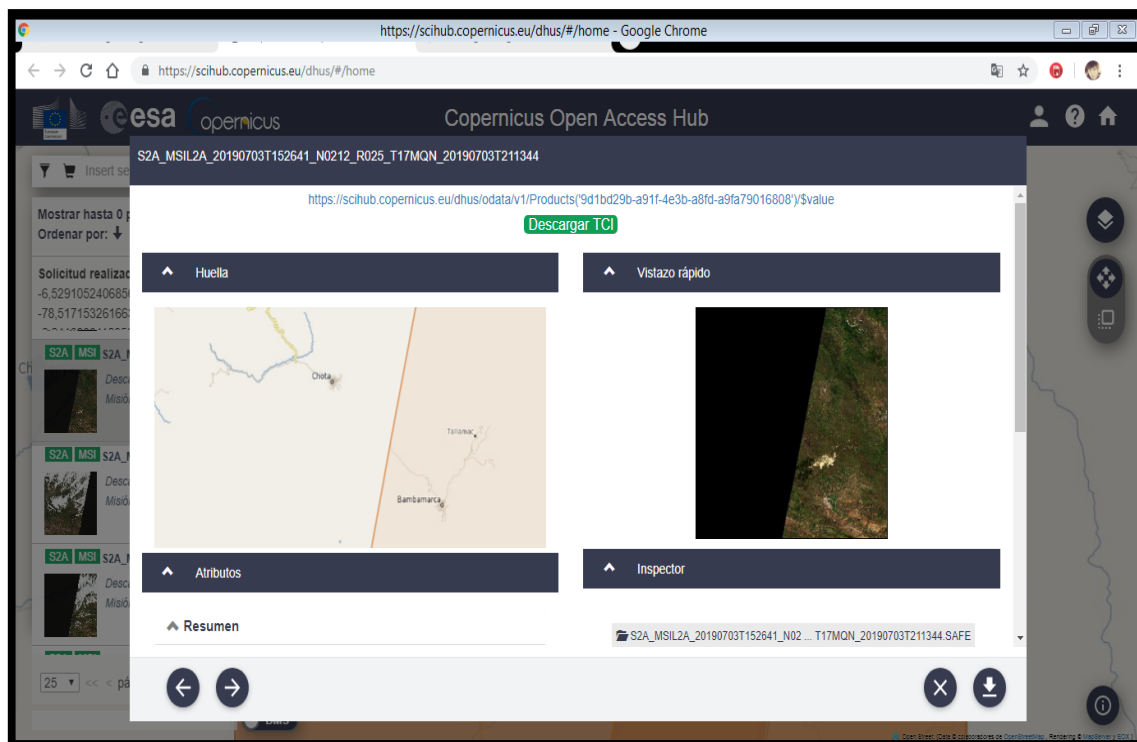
https://scihub.copernicus.eu/dhus/#/home - Google Chrome

https://scihub.copernicus.eu/dhus/#/home

esa opernicus

Copernicus Open Access Hub

S2A_MSIL2A_20190703T152641_N0212_R025_T17MQN_20190703T211344

Insert se

Mostrar hasta 0 p
Ordenar por:

Solicitud realiza
-6,5291052406856
-78,517153261663

S2A MSI S2A_
Desc
Misió

S2A MSI S2A_
Desc
Misió

S2A MSI S2A_
Desc
Misió

25 << < pá

https://scihub.copernicus.eu/dhus/odata/v1/Products('9d1bd29b-a91f-4e3b-a8fd-a9fa79016808')/$value

Descargar TCI

Huella

Chota
Tallamac
Bambamarca

Vistazo rápido

Atributos

Resumen

Inspector

S2A_MSIL2A_20190703T152641_N02 ... T17MQN_20190703T211344.SAFE

Open Street (Data © colaboradores de OpenStreetMap, Rendering © MapServer y EOX)